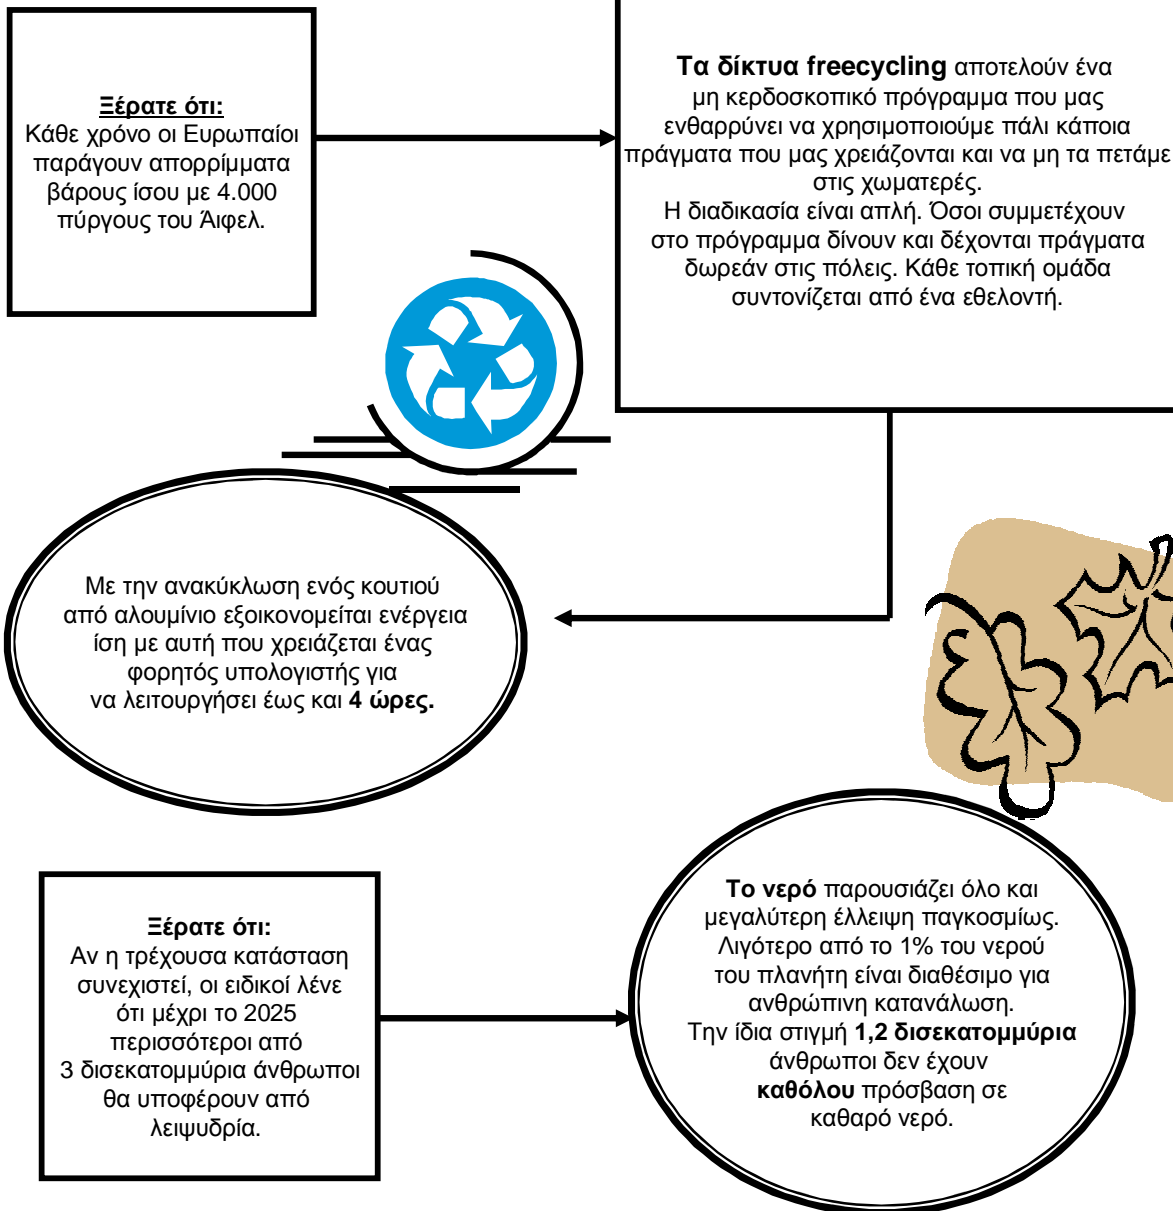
Ξέρατε ότι:
Κάθε χρόνο οι Ευρωπαίοι παράγουν απορρίμματα βάρους ίσου με 4.000 πύργους του Άιφελ.

Τα δίκτυα freecycling αποτελούν ένα μη κερδοσκοπικό πρόγραμμα που μας ενθαρρύνει να χρησιμοποιούμε πάλι κάποια πράγματα που μας χρειάζονται και να μη τα πετάμε στις χωματερές.
Η διαδικασία είναι απλή. Όσοι συμμετέχουν στο πρόγραμμα δίνουν και δέχονται πράγματα δωρεάν στις πόλεις. Κάθε τοπική ομάδα συντονίζεται από ένα εθελοντή.

Με την ανακύκλωση ενός κουτιού από αλουμίνιο εξοικονομείται ενέργεια ίση με αυτή που χρειάζεται ένας φορητός υπολογιστής για να λειτουργήσει έως και 4 ώρες.

Ξέρατε ότι:
Αν η τρέχουσα κατάσταση συνεχιστεί, οι ειδικοί λένε ότι μέχρι το 2025 περισσότεροι από 3 δισεκατομμύρια άνθρωποι θα υποφέρουν από λειψυδρία.

Το νερό παρουσιάζει όλο και μεγαλύτερη έλλειψη παγκοσμίως. Λιγότερο από το 1% του νερού του πλανήτη είναι διαθέσιμο για ανθρώπινη κατανάλωση.
Την ίδια στιγμή 1,2 δισεκατομμύρια άνθρωποι δεν έχουν καθόλου πρόσβαση σε καθαρό νερό.